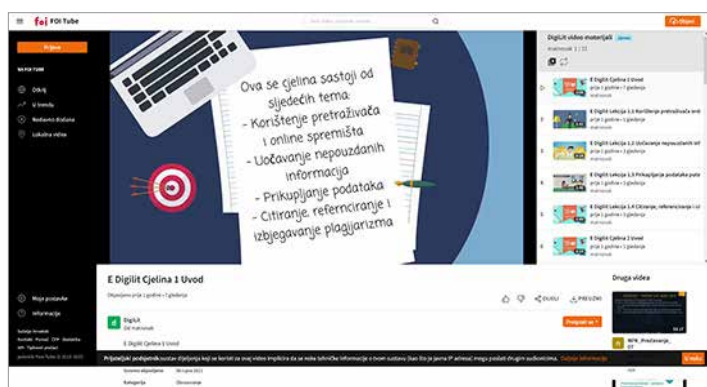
foi FOI Tube

Prijava

NA FOI TUBE

Otkrij

U trendu

Nedavno dodano

Lokalna videa

Moja postavke

Informacije

Ova se cjelina sastoji od sljedećih tema:
- Korištenje pretraživača i online spremišta
- Uočavanje nepouzdanih informacija
- Prikupljanje podataka
- Citiranje, referenciranje i izbjegavanje plagijarizma

E Digilit Cjelina 1 Uvod

Objavljeno prije 1 godine • 7 gledanja

DIJELI

PREUZMI

DigiLit

E Digilit Cjelina 1 Uvod

Pretplati se

DigiLit video materijali

E Digilit Cjelina 1 Uvod

E Digilit Lekcija 1.1 Korištenje pretraživača ... 

E Digilit Lekcija 1.2 Uočavanje nepouzdanih inf

E Digilit Lekcija 1.3 Prikupljanje podataka putem

E Digilit Lekcija 1.4 Citiranje, referenciranje i iz

E Digilit Cjelina 2 Uvod

Druga videa

Prijateljski podsjetnik

Kategorija

Obrazovanje